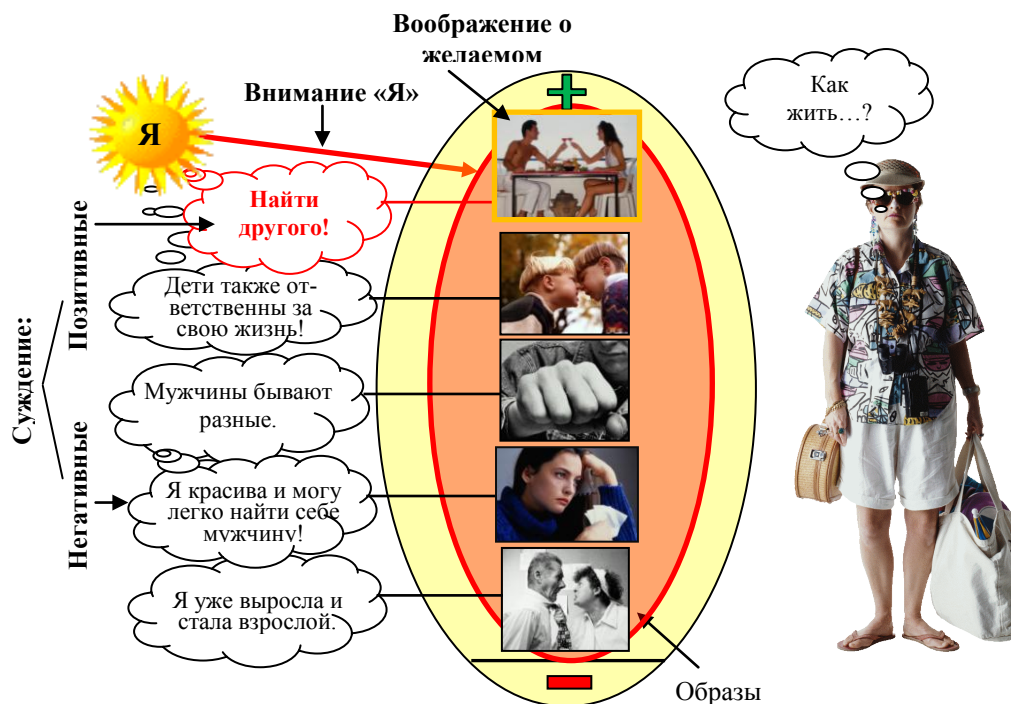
Воображение о желаемом

Внимание «Я»

Я

Найти другого!

Дети также ответственны за свою жизнь!

Мужчины бывают разные.

Я красива и могу легко найти себе мужчину!

Я уже выросла и стала взрослой.

Суждение:

Позитивные

Негативные

Как жить…?

Образы